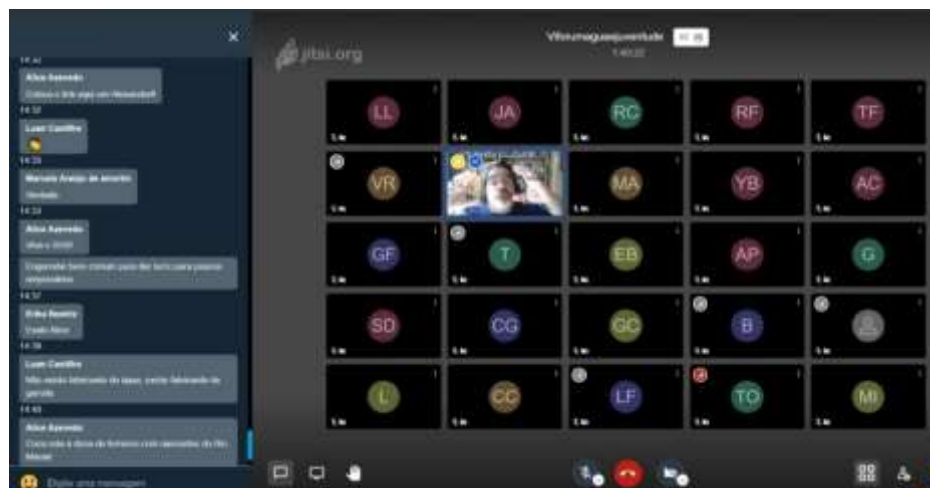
×

14:32
Alice Azevedo
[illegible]
14:32
Luan Carrilho
14:33
Marcelo Araujo de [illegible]
Verdade
14:34
Alice Azevedo
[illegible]
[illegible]
14:37
Erika Batista
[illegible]
14:38
Luan Carrilho
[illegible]
14:40
Alice Azevedo
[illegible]

Digite uma mensagem

jitsi.org

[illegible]
1:40:22

LL
JA
RC
RF
TF
VR
MA
YB
AC
GF
T
EB
AP
G
SD
CG
GC
B
L
CC
LF
TO
MI